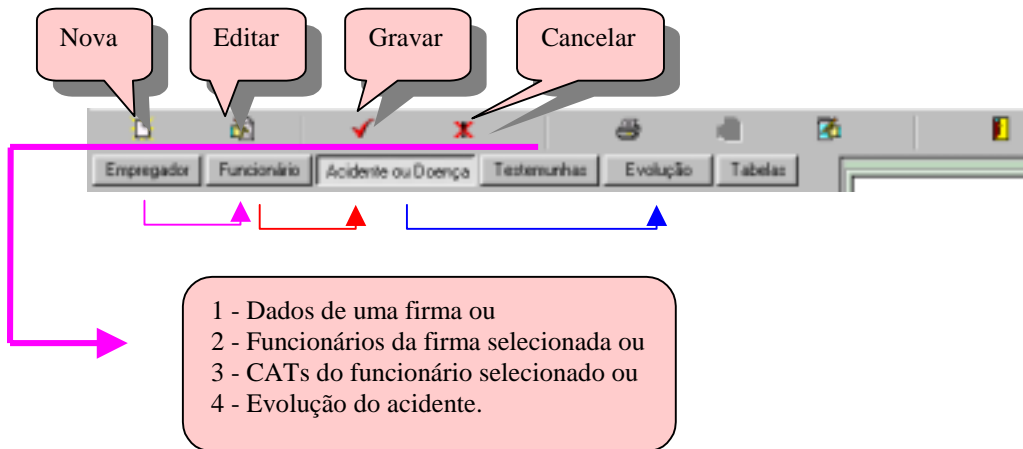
Nova

Editar

Gravar

Cancelar

Empregador | Funcionário | Acidente ou Doença | Testemunhas | Evolução | Tabelas

1 - Dados de uma firma ou
2 - Funcionários da firma selecionada ou
3 - CATs do funcionário selecionado ou
4 - Evolução do acidente.